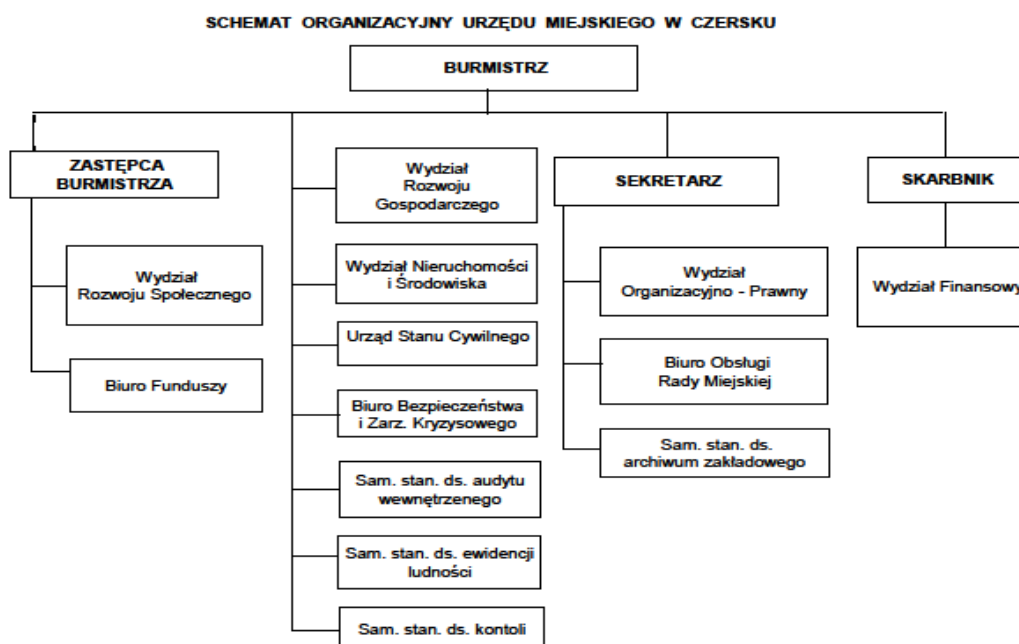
SCHEMAT ORGANIZACYJNY URZĘDU MIEJSKIEGO W CZERSKU

BURMISTRZ

ZASTĘPCA BURMISTRZA

Wydział Rozwoju Społecznego

Biuro Funduszy

Wydział Rozwoju Gospodarczego

Wydział Nieruchomości i Środowiska

Urząd Stanu Cywilnego

Biuro Bezpieczeństwa i Zarz. Kryzysowego

Sam. stan. ds. audytu wewnętrzenego

Sam. stan. ds. ewidencji ludności

Sam. stan. ds. kontoli

SEKRETARZ

Wydział Organizacyjno - Prawny

Biuro Obsługi Rady Miejskiej

Sam. stan. ds. archiwum zakładowego

SKARBNIK

Wydział Finansowy